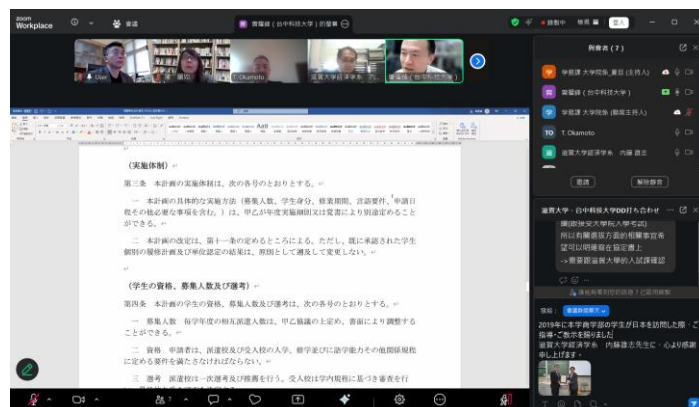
zoom Workplace

齊薩緯（台中科技大學）的螢幕

參與者 (7)

學習課 大學院系_夏目 (主持人)

齊薩緯（台中科技大學）

學習課 大學院系 (聯席主持人)

T. Okamoto

滋賀大學經濟學系 內藤 憲之

邀請

解除靜音

T. Okamoto

滋賀大學・台中科技大學DD打ち合わせ

（实施体制）

第三条　本計画の実施体制は、次の各号のとおりとする。

一　本計画の具体的な実施方法（募集人数、学生身分、修業期間、言語要件、申請日程その他必要な事項を含む。）は、甲乙が年度実施細則又は覚書により別途定めることができる。

二　本計画の改定は、第十一条の定めるところによる。ただし、既に承諾された学生個別の履修計画及び単位認定の結果は、原則として遡及して変更しない。

（学生の資格、募集人数及び選考）

第四条　本計画の学生の資格、募集人数及び選考は、次の各号のとおりとする。

一　募集人数　毎学年度の相互派遣人数は、甲乙協議の上定め、書面により調整することができる。

二　資格　申請者は、派遣校及び受入校の入学、修学並びに語学能力その他関係規程に定める要件を満たさなければならない。

三　選考　派遣校は一次選考及び推薦を行う。受入校は学内規程に基づき審査を行

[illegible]
所以有關選拔方面的相關事宜希望可以明確寫在協定書上
->要要跟滋賀大學的入試課確認

來自：滋賀大學經濟學系

2019年に本学商学部の学生が日本を訪問した際、ご指導・ご教示を賜りました
滋賀大学経済学系　内藤憲志先生に、心より感謝申し上げます。